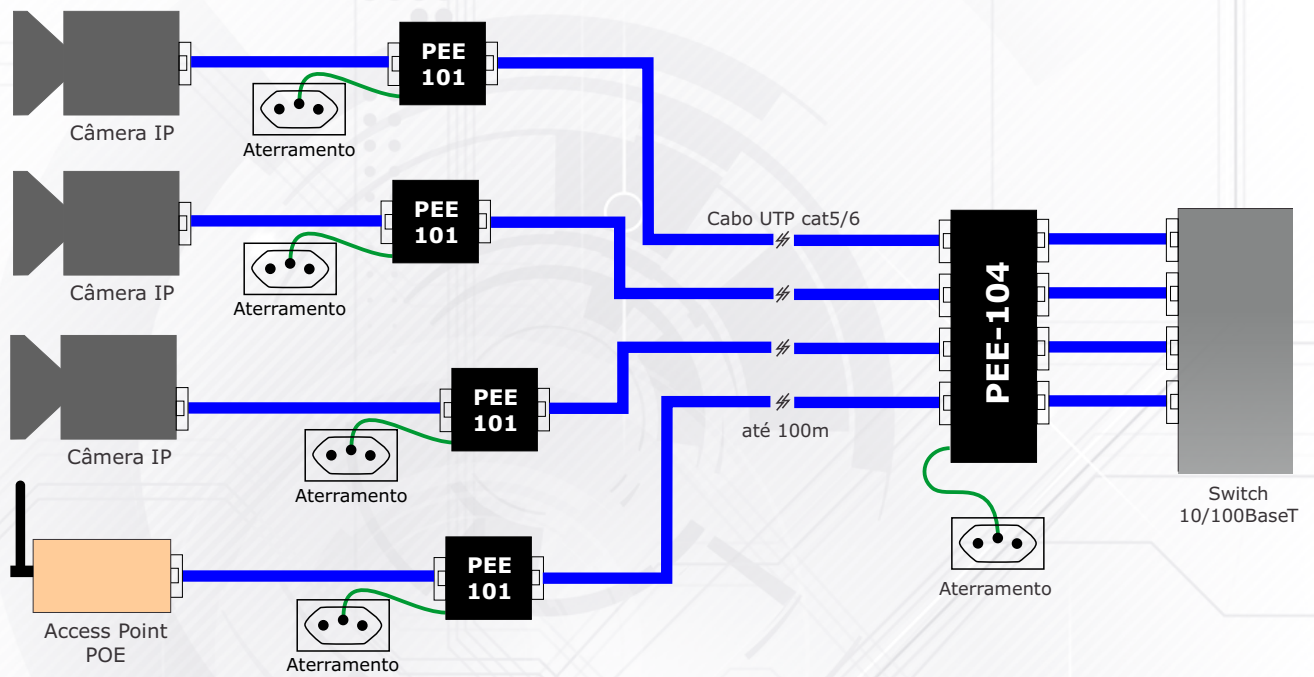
Câmera IP

PEE 101

Aterramento

Câmera IP

PEE 101

Aterramento

Cabo UTP cat5/6

Câmera IP

PEE 101

Aterramento

até 100m

PEE-104

Access Point POE

PEE 101

Aterramento

Aterramento

Switch 10/100BaseT